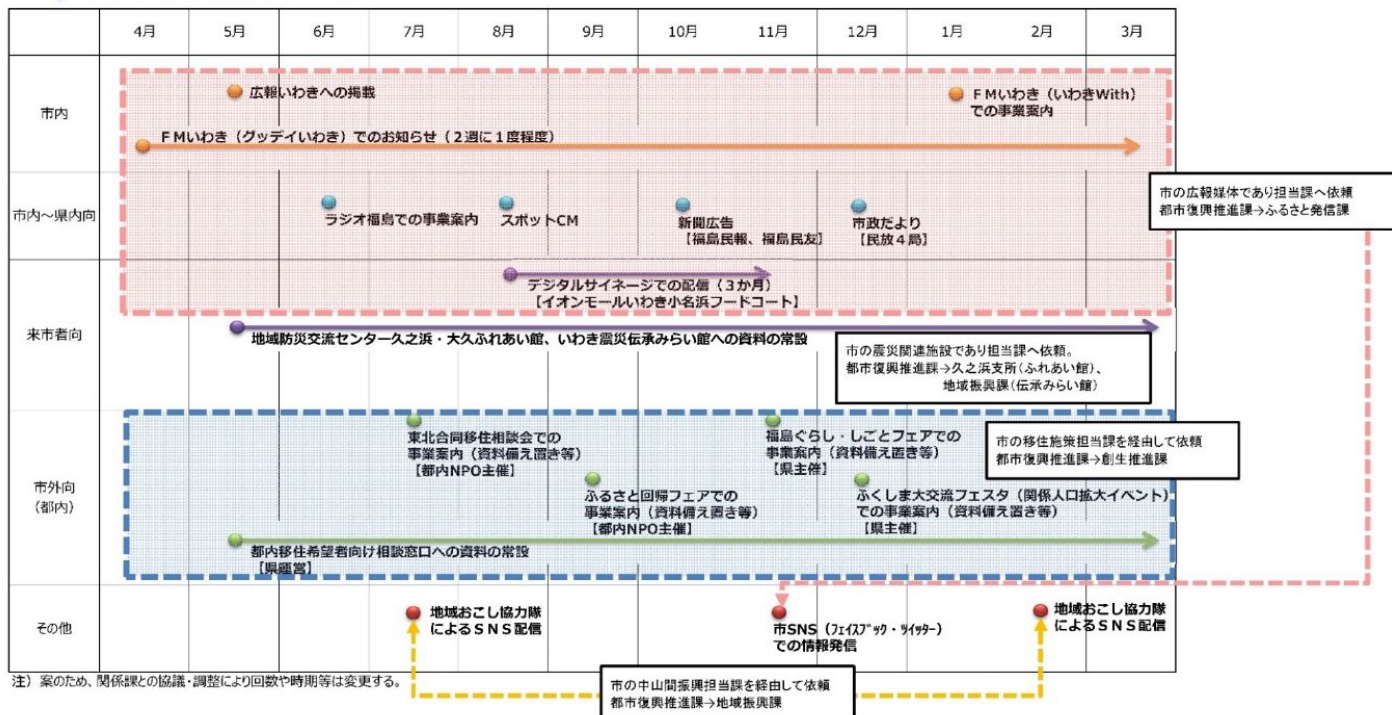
| | 4月 | 5月 | 6月 | 7月 | 8月 | 9月 | 10月 | 11月 | 12月 | 1月 | 2月 | 3月 |
|---|---|---|---|---|---|---|---|---|---|---|---|---|

市内

広報いわきへの掲載

FMいわき（いわきWith）での事業案内

FMいわき（グッデイいわき）でのお知らせ（2週に1度程度）

市内～県内向

ラジオ福島での事業案内

スポットCM

新聞広告【福島民報、福島民友】

市政だより【民放4局】

市の広報媒体であり担当課へ依頼
都市復興推進課→ふるさと発信課

デジタルサイネージでの配信（3か月）【イオンモールいわき小名浜フードコート】

来市者向

地域防災交流センター久之浜・大久ふれあい館、いわき震災伝承みらい館への資料の常設

市の震災関連施設であり担当課へ依頼。
都市復興推進課→久之浜支所（ふれあい館）、地域振興課（伝承みらい館）

市外向（都内）

東北合同移住相談会での事業案内（資料備え置き等）【都内NPO主催】

福島ぐらし・しごとフェアでの事業案内（資料備え置き等）【県主催】

市の移住施策担当課を経由して依頼
都市復興推進課→創生推進課

ふるさと回帰フェアでの事業案内（資料備え置き等）【都内NPO主催】

ふくしま大交流フェスタ（関係人口拡大イベント）での事業案内（資料備え置き等）【県主催】

都内移住希望者向け相談窓口への資料の常設【県運営】

その他

地域おこし協力隊によるSNS配信

市SNS（フェイスブック・ツイッター）での情報発信

地域おこし協力隊によるSNS配信

注）案のため、関係課との協議・調整により回数や時期等は変更する。

市の中山間振興担当課を経由して依頼
都市復興推進課→地域振興課